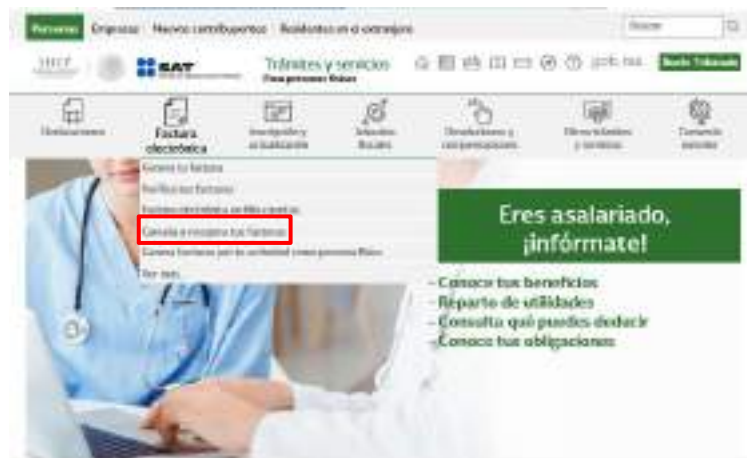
Personas Empresas Nuevos contribuyentes Residentes en el extranjero

Buscar

SHCP SAT Trámites y servicios Para personas físicas

gob.mx Buzón Tributario

Declaraciones

Factura electrónica

Inscripción y actualización

Adeudos fiscales

Devoluciones y compensaciones

Otros trámites y servicios

Consulta

Genera tu factura

Verifica tus facturas

Factura electrónica en Mis cuentas

Cancela y recupera tus facturas

Genera facturas por actividad como persona física

Ver más

Eres asalariado, ¡infórmate!

- Conoce tus beneficios
- Reparto de utilidades
- Consulta qué puedes deducir
- Conoce tus obligaciones